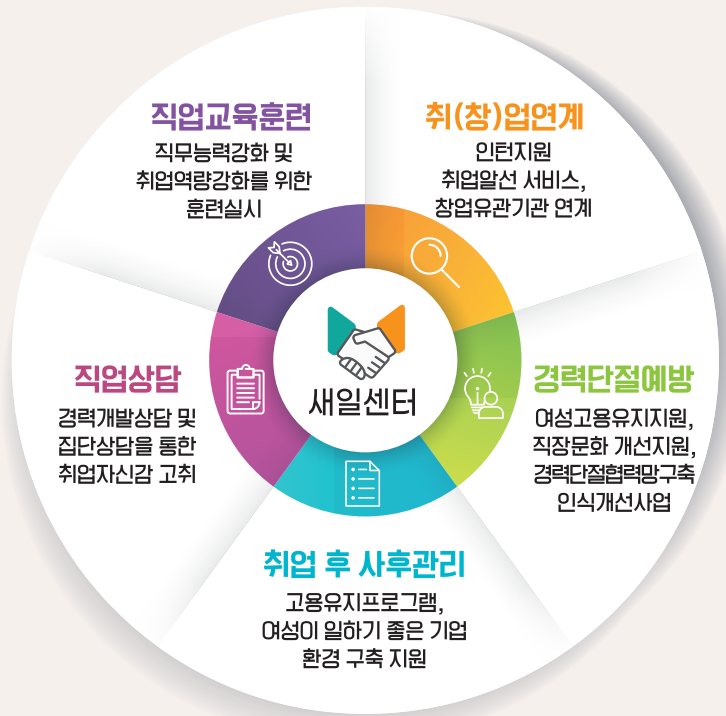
직업교육훈련
직무능력강화 및 취업역량강화를 위한 훈련실시

취(창)업연계
인턴지원 취업알선 서비스, 창업유관기관 연계

직업상담
경력개발상담 및 집단상담을 통한 취업자신감 고취

새일센터

경력단절예방
여성고용유지지원, 직장문화 개선지원, 경력단절협력망구축 인식개선사업

취업 후 사후관리
고용유지프로그램, 여성이 일하기 좋은 기업 환경 구축 지원